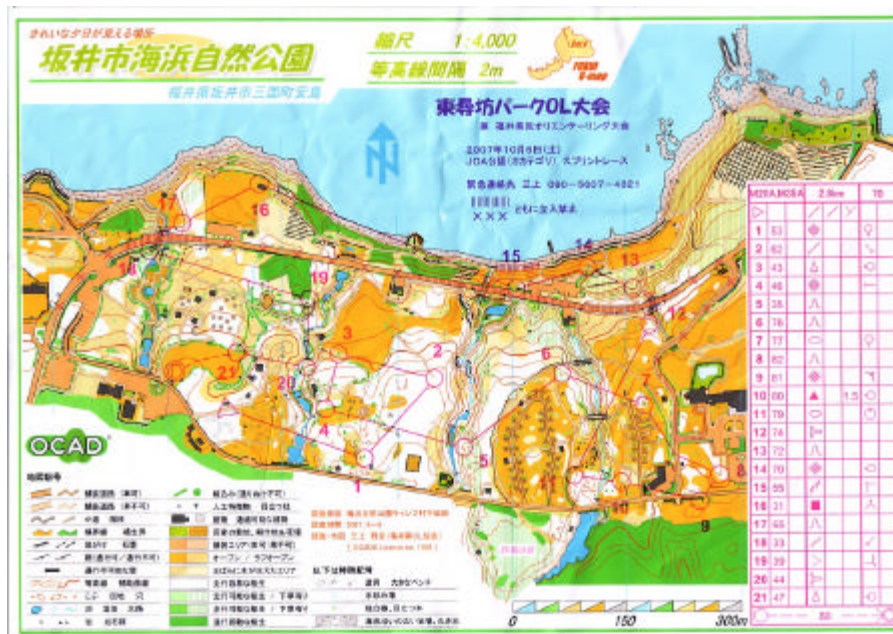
きれいな夕日が見える場所
坂井市海浜自然公園
福井県坂井市三国町宿
縮尺 1:4,000
等高線間隔 2m

東尋坊パークOL大会
兼 福井県民オリエンテーリング大会
2007年10月6日(土)
JOA公認(カテゴリ) スプリントレース
緊急連絡先 三上 090-5607-4321
×××

OCAD

M20A,W20A 2.9km

| | | | | |
|---|---|---|---|---|
| 1 | 53 | | | |
| 2 | 51 | | | |
| 3 | 43 | | | |
| 4 | 46 | | | |
| 5 | 38 | | | |
| 6 | 76 | | | |
| 7 | 77 | | | |
| 8 | 82 | | | |
| 9 | 81 | | | |
| 10 | 80 | | 1.5 | |
| 11 | 79 | | | |
| 12 | 74 | | | |
| 13 | 72 | | | |
| 14 | 70 | | | |
| 15 | 55 | | | |
| 16 | 31 | | | |
| 17 | 65 | | | |
| 18 | 33 | | | |
| 19 | 39 | | | |
| 20 | 44 | | | |
| 21 | 47 | | | |

17 16 14 15 13 12 19 3 2 6 21 20 4 5 1 7 8 11 10 9

0 150 300m